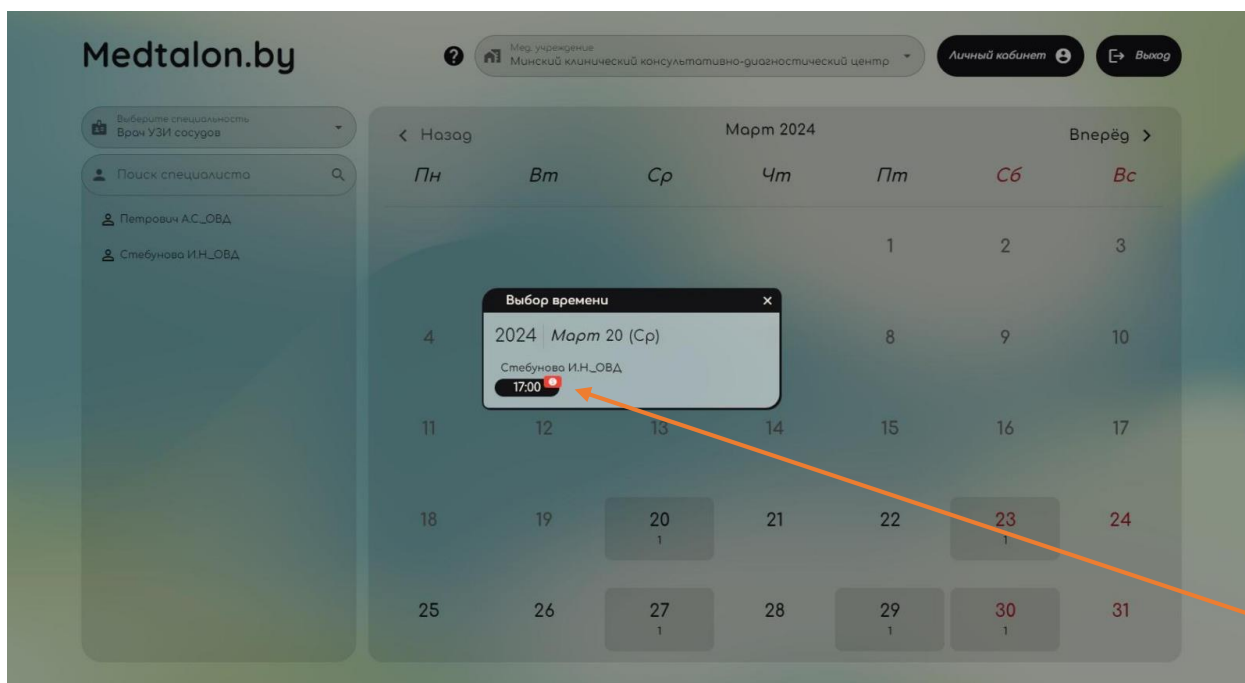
Medtalon.by

Мед. учреждение
Минский клинический консультативно-диагностический центр

Личный кабинет

Выход

Выберите специальность
Врач УЗИ сосудов

Поиск специалиста

Петрович А.С._ОВД

Стебунова И.Н._ОВД

Назад

Март 2024

Вперёд

| Пн | Вт | Ср | Чт | Пт | Сб | Вс |
|---|---|---|---|---|---|---|
| | | | | 1 | 2 | 3 |
| 4 | | | | 8 | 9 | 10 |
| 11 | 12 | 13 | 14 | 15 | 16 | 17 |
| 18 | 19 | 20 1 | 21 | 22 | 23 1 | 24 |
| 25 | 26 | 27 1 | 28 | 29 1 | 30 1 | 31 |

Выбор времени

2024 Март 20 (Ср)

Стебунова И.Н._ОВД

17:00